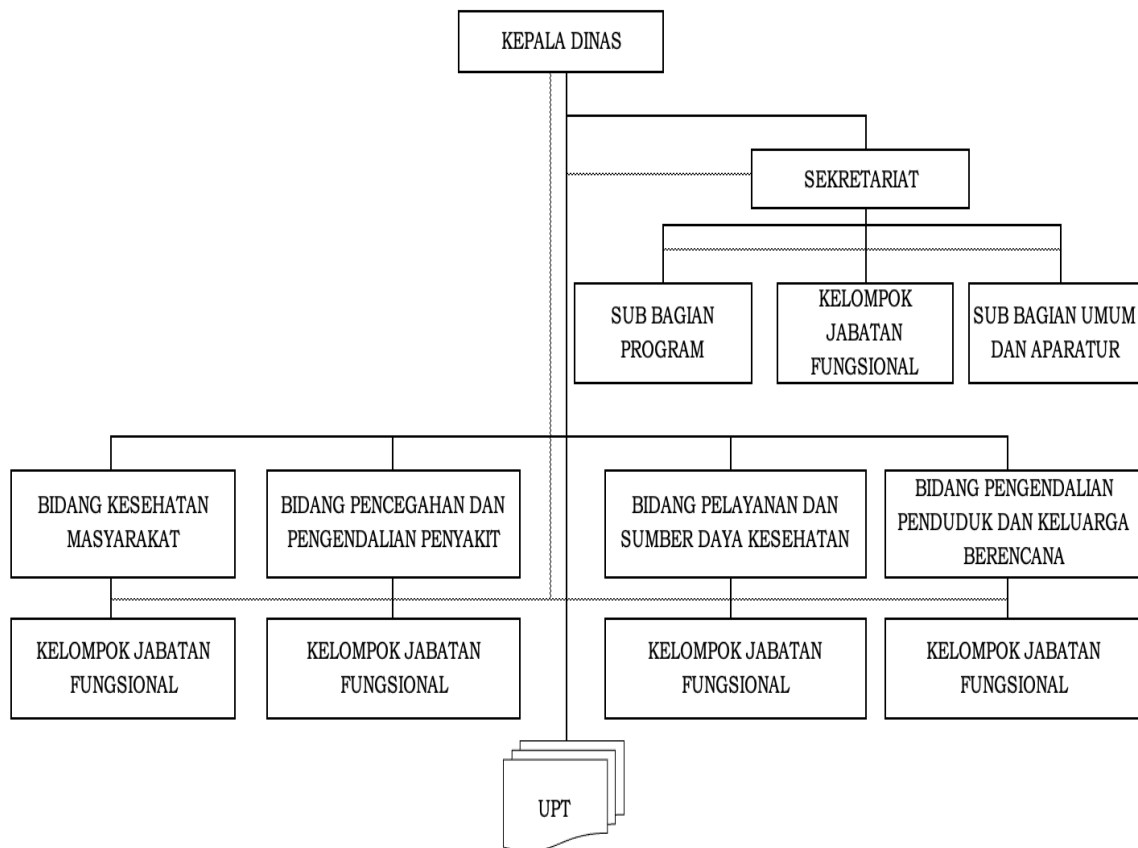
KEPALA DINAS

SEKRETARIAT

SUB BAGIAN PROGRAM

KELOMPOK JABATAN FUNGSIONAL

SUB BAGIAN UMUM DAN APARATUR

BIDANG KESEHATAN MASYARAKAT

BIDANG PENCEGAHAN DAN PENGENDALIAN PENYAKIT

BIDANG PELAYANAN DAN SUMBER DAYA KESEHATAN

BIDANG PENGENDALIAN PENDUDUK DAN KELUARGA BERENCANA

KELOMPOK JABATAN FUNGSIONAL

KELOMPOK JABATAN FUNGSIONAL

KELOMPOK JABATAN FUNGSIONAL

KELOMPOK JABATAN FUNGSIONAL

UPT